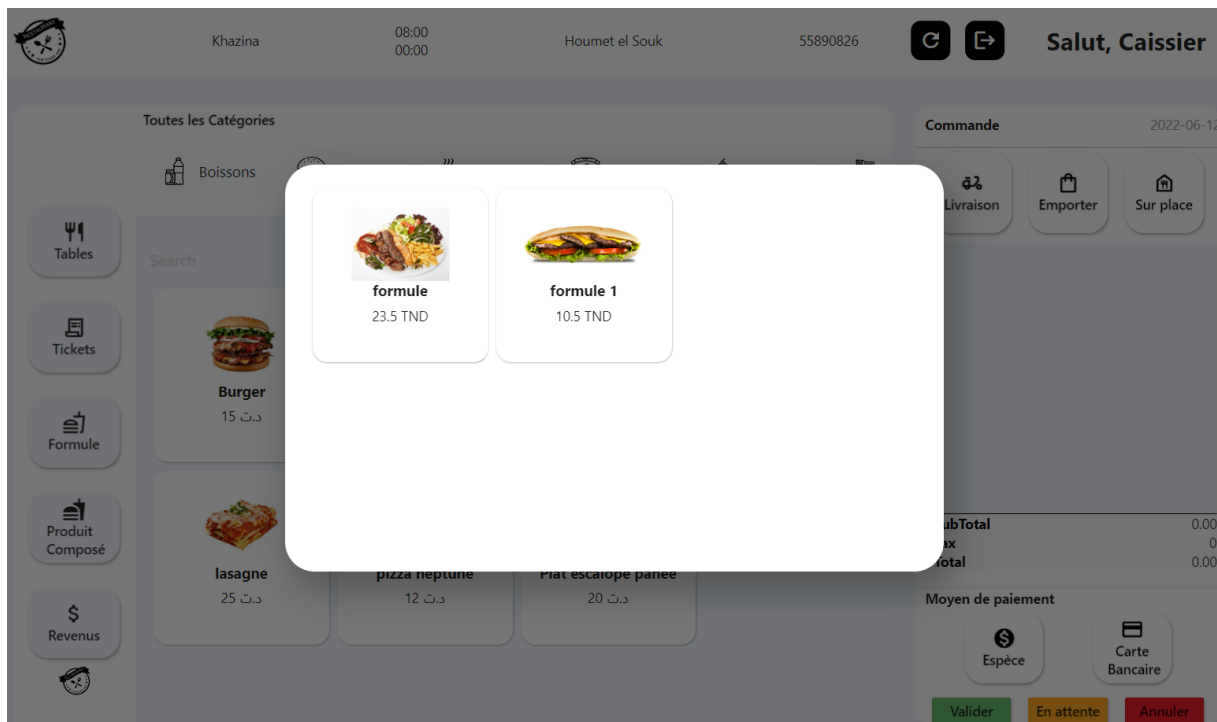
Khazina

08:00
00:00

Houmet el Souk

55890826

Salut, Caissier

Toutes les Catégories

Boissons

Tables

Tickets

Formule

Produit Composé

Revenus

Search

Burger
15 د.ت

lasagne
25 د.ت

pizza neptune
12 د.ت

Plat escalope panée
20 د.ت

formule
23.5 TND

formule 1
10.5 TND

Commande

2022-06-1

Livraison

Emporter

Sur place

ubTotal 0.00
ax 0
otal 0.00

Moyen de paiement

Espèce

Carte Bancaire

Valider

En attente

Annuler